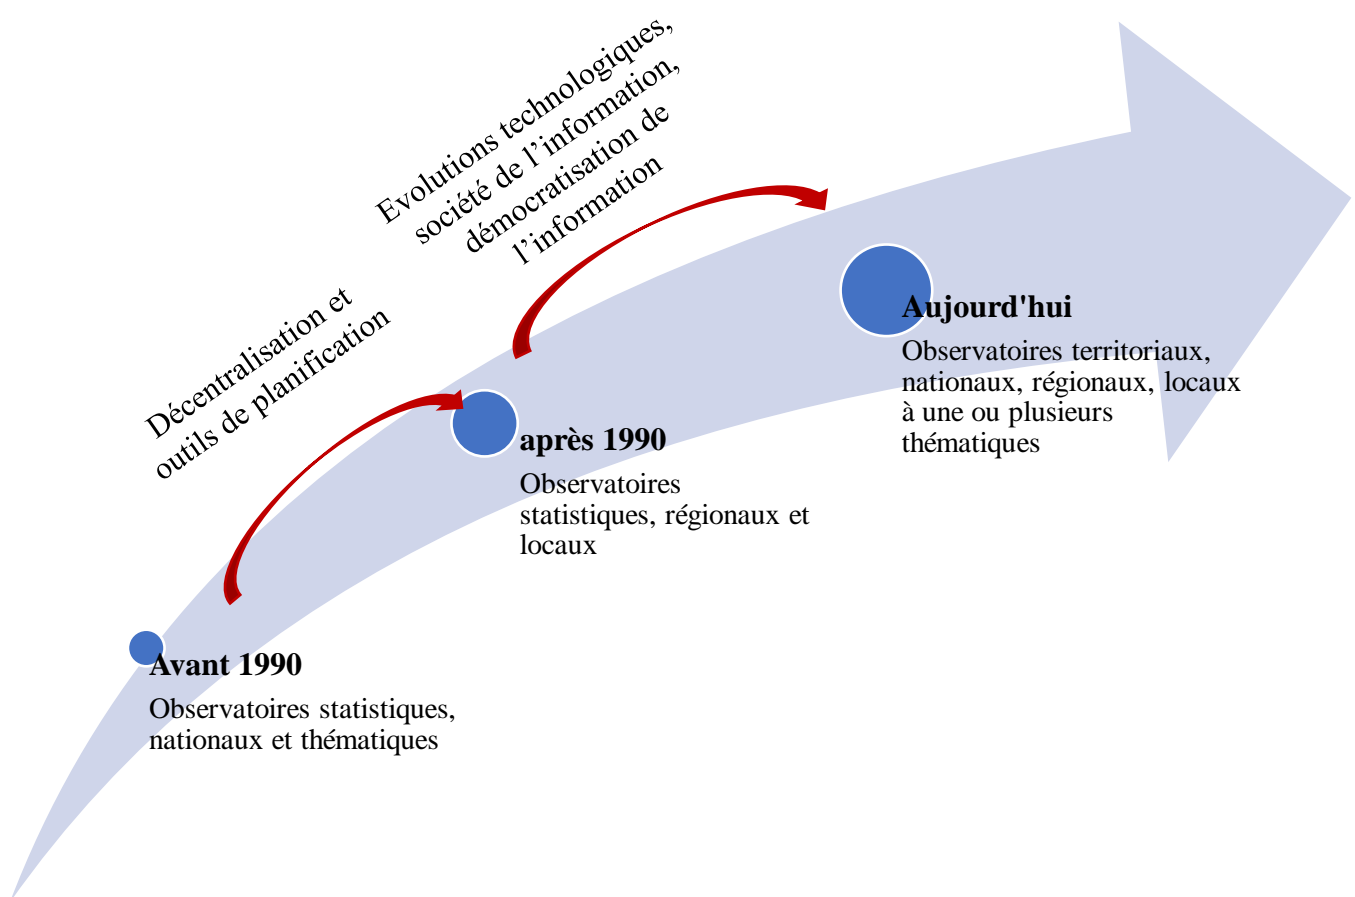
Evolutions technologiques, société de l'information, démocratisation de l'information

Décentralisation et outils de planification

Aujourd'hui
Observatoires territoriaux, nationaux, régionaux, locaux à une ou plusieurs thématiques

après 1990
Observatoires statistiques, régionaux et locaux

Avant 1990
Observatoires statistiques, nationaux et thématiques